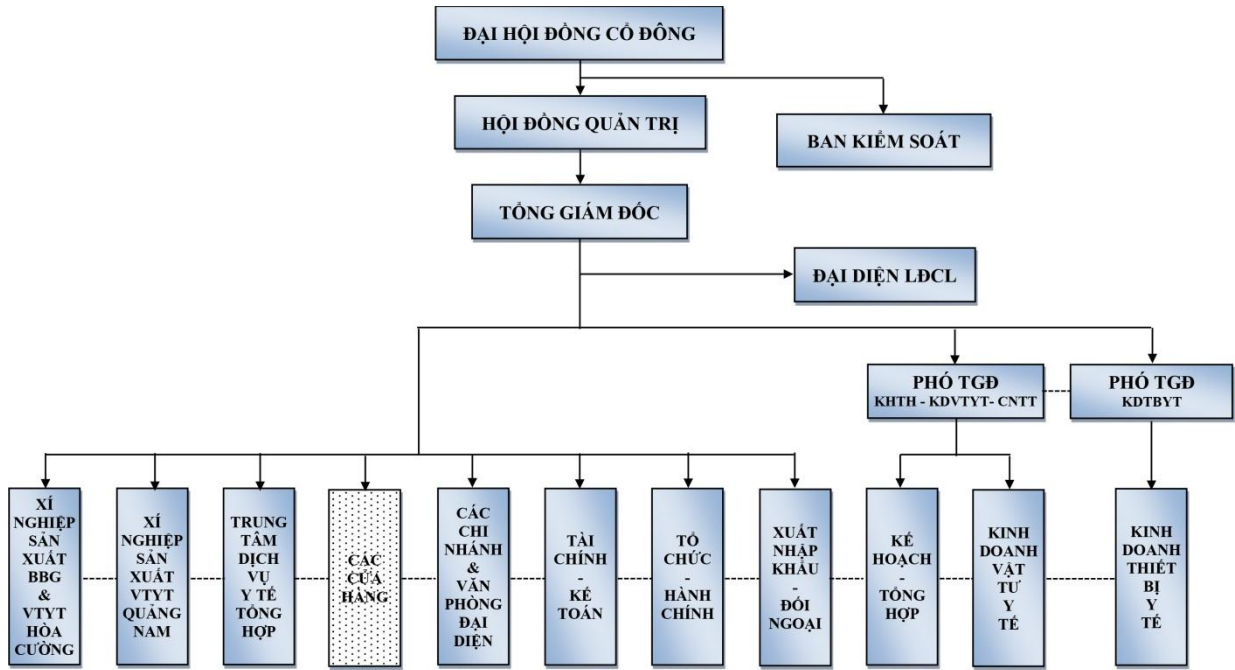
ĐẠI HỘI ĐỒNG CỔ ĐÔNG

HỘI ĐỒNG QUẢN TRỊ

BAN KIỂM SOÁT

TỔNG GIÁM ĐỐC

ĐẠI DIỆN LĐCL

PHÓ TGĐ
KHTH - KDVTYT- CNTT

PHÓ TGĐ
KDTBYT

XÍ NGHIỆP SẢN XUẤT BBG & VTYT HÒA CƯỜNG

XÍ NGHIỆP SẢN XUẤT VTYT QUẢNG NAM

TRUNG TÂM DỊCH VỤ Y TẾ TỔNG HỢP

CÁC CỬA HÀNG

CÁC CHI NHÁNH & VĂN PHÒNG ĐẠI DIỆN

TÀI CHÍNH - KẾ TOÁN

TỔ CHỨC - HÀNH CHÍNH

XUẤT NHẬP KHẨU - ĐỐI NGOẠI

KẾ HOẠCH - TỔNG HỢP

KINH DOANH VẬT TƯ Y TẾ

KINH DOANH THIẾT BỊ Y TẾ